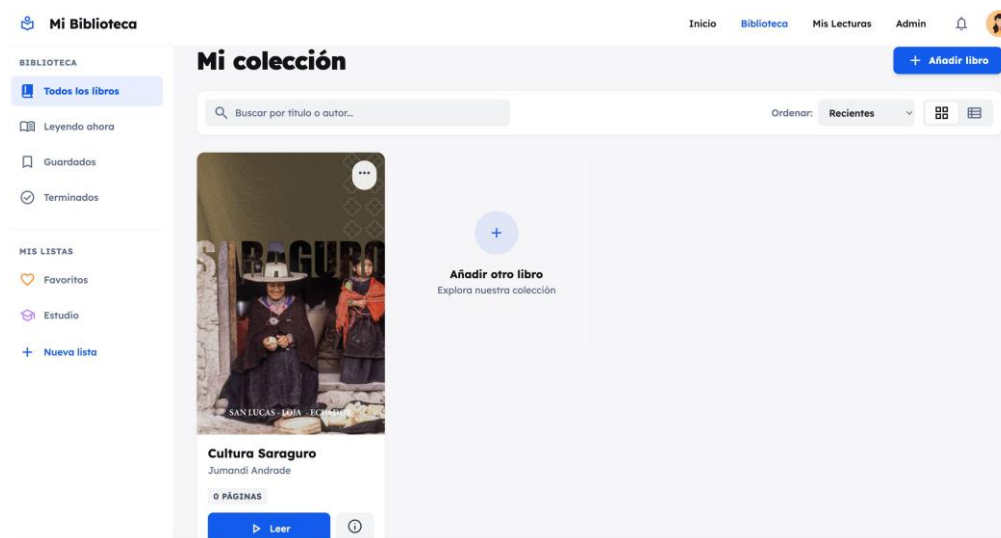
Mi Biblioteca

Inicio Biblioteca Mis Lecturas Admin

BIBLIOTECA
Todos los libros
Leyendo ahora
Guardados
Terminados

MIS LISTAS
Favoritos
Estudio
+ Nueva lista

Mi colección

+ Añadir libro

Buscar por título o autor...

Ordenar: Recientes

SARAGURO
SAN LUCAS - LOJA - ECUADOR

Cultura Saraguro
Jumandi Andrade
0 PÁGINAS
Leer

+
Añadir otro libro
Explora nuestra colección